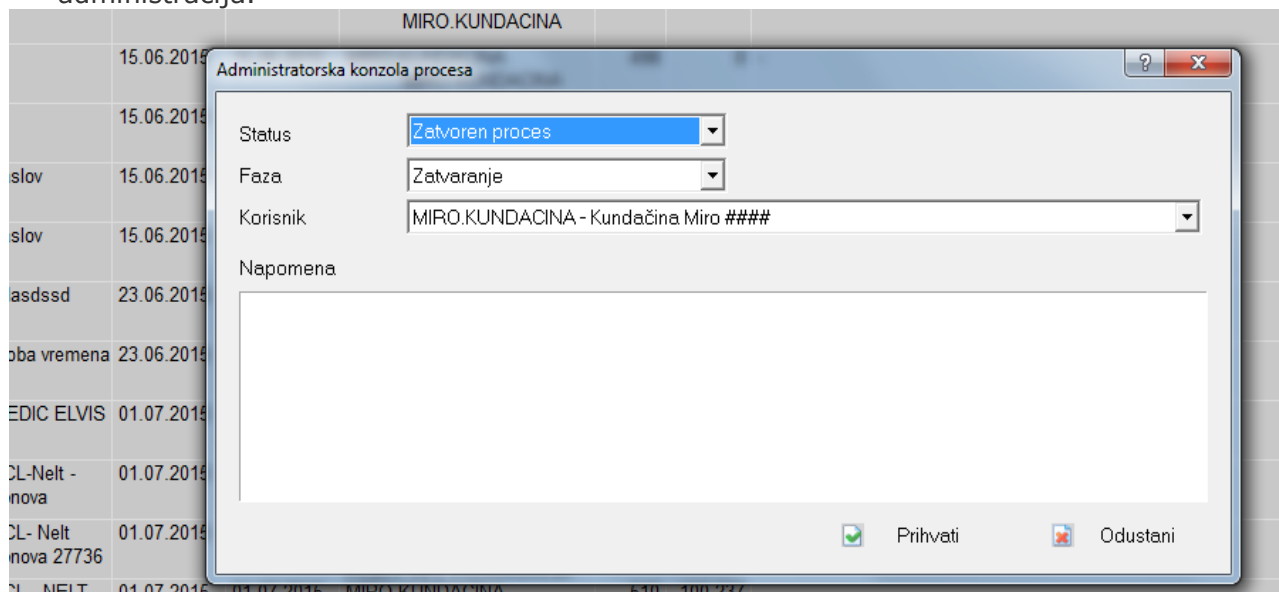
administracija.

MIRO.KUNDACINA

15.06.2015
15.06.2015
slov 15.06.2015
slov 15.06.2015
asdssd 23.06.2015
oba vremena 23.06.2015
EDIC ELVIS 01.07.2015
CL-Nelt - nova 01.07.2015
CL- Nelt nova 27736 01.07.2015
CL - NELT 01.07.2015 01.07.2015 MIRO.KUNDACINA 610 100.237

Administratorska konzola procesa

Status Zatvoren proces
Faza Zatvaranje
Korisnik MIRO.KUNDACINA - Kundačina Miro ####
Napomena

Prihvati
Odustani